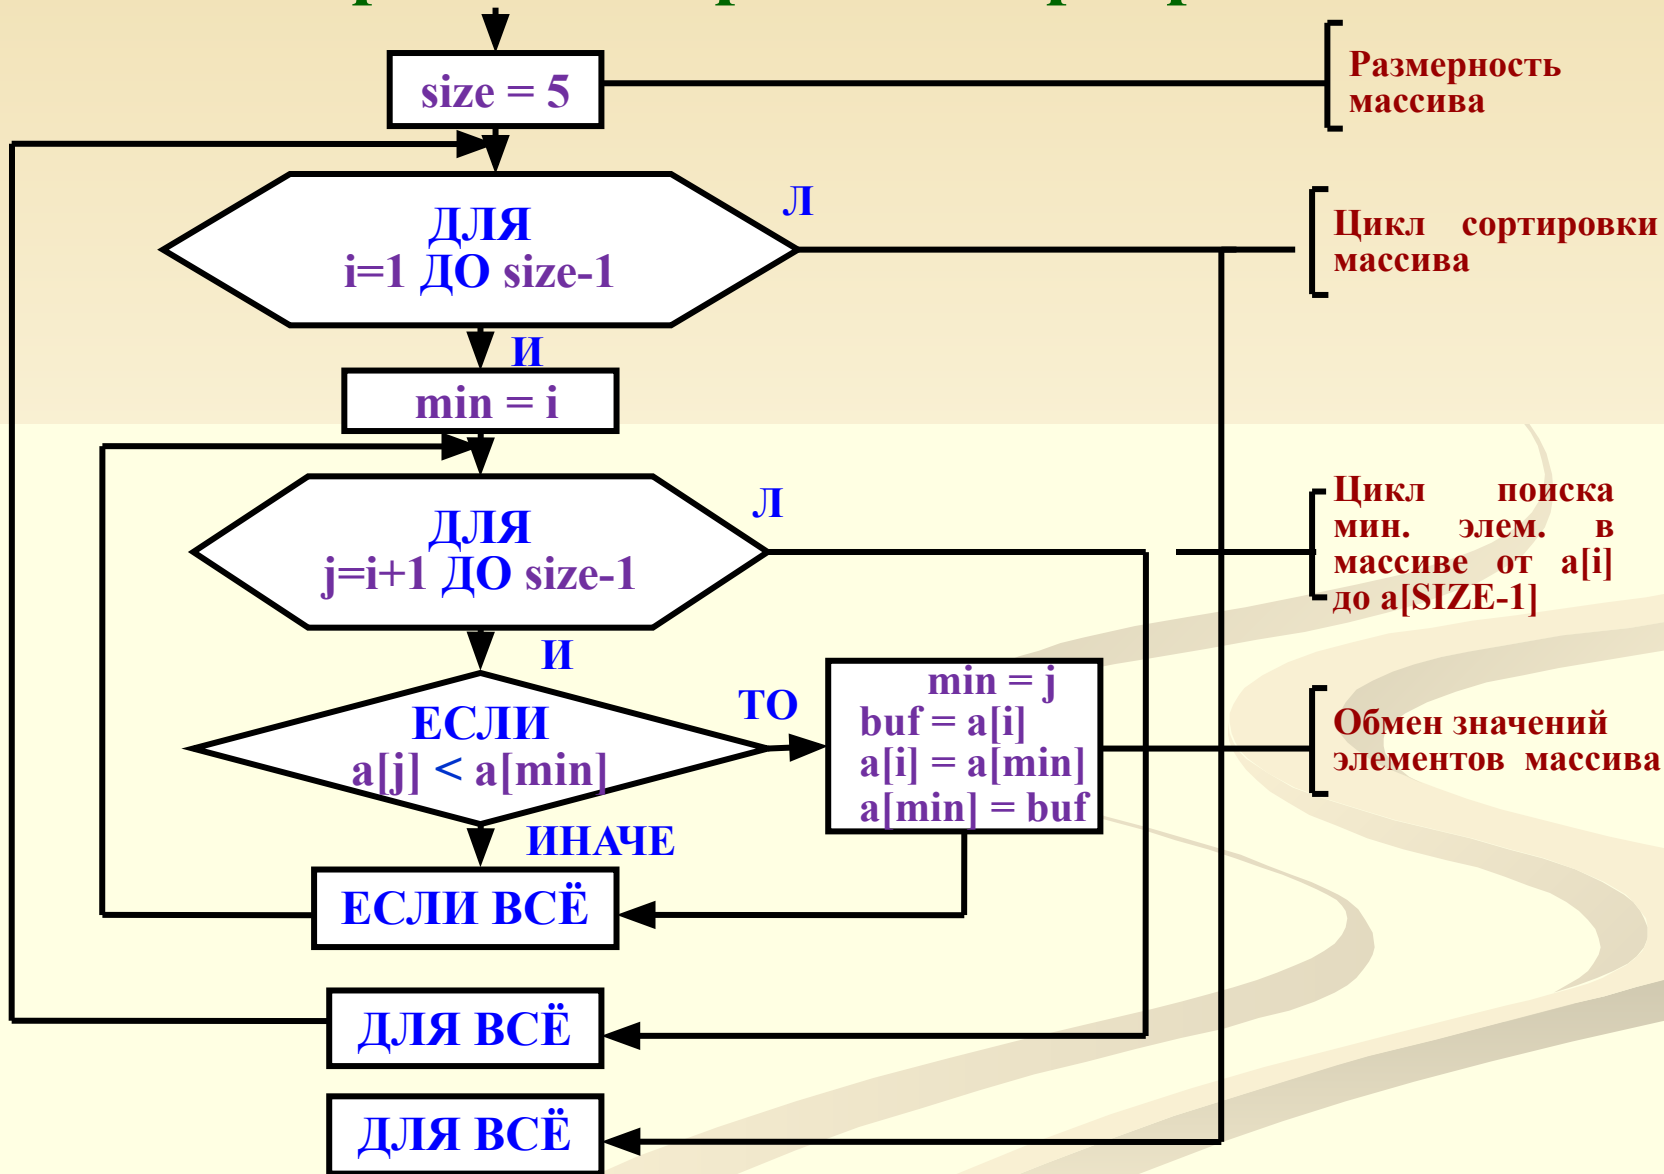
size = 5

Размерность массива

ДЛЯ
i=1 ДО size-1

Л

Цикл сортировки массива

И

min = i

ДЛЯ
j=i+1 ДО size-1

Л

Цикл поиска мин. элем. в массиве от a[i] до a[SIZE-1]

И

ЕСЛИ
a[j] < a[min]

ТО

min = j
buf = a[i]
a[i] = a[min]
a[min] = buf

Обмен значений элементов массива

ИНАЧЕ

ЕСЛИ ВСЁ

ДЛЯ ВСЁ

ДЛЯ ВСЁ